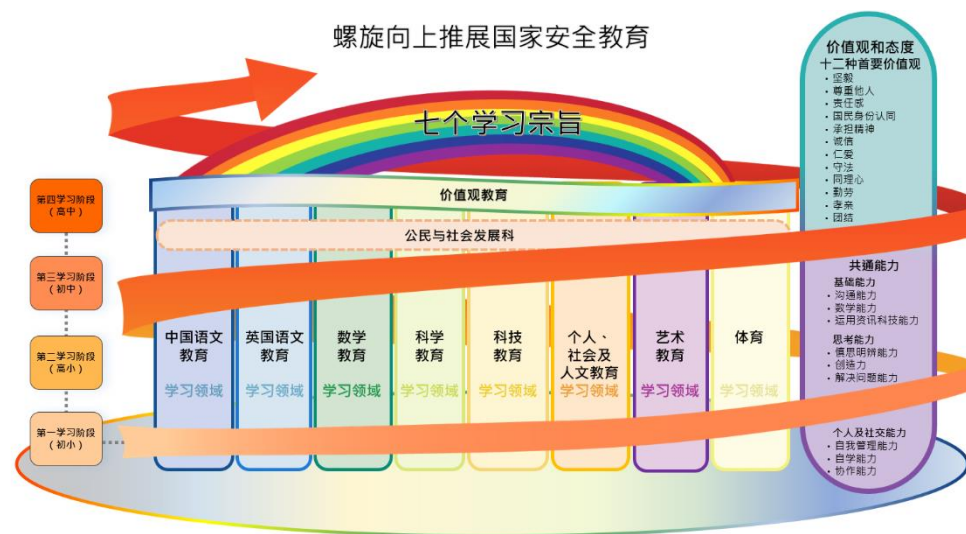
螺旋向上推展国家安全教育

七个学习宗旨

价值观教育

公民与社会发展科

第四学习阶段（高中）

第三学习阶段（初中）

第二学习阶段（高小）

第一学习阶段（初小）

中国语文教育
学习领域

英国语文教育
学习领域

数学教育
学习领域

科学教育
学习领域

科技教育
学习领域

个人、社会及人文教育
学习领域

艺术教育
学习领域

体育
学习领域

价值观和态度
十二种首要价值观
• 坚毅
• 尊重他人
• 责任感
• 国民身份认同
• 承担精神
• 诚信
• 仁爱
• 守法
• 同理心
• 勤劳
• 孝亲
• 团结

共通能力
基础能力
• 沟通能力
• 数学能力
• 运用资讯科技能力
思考能力
• 慎思明辨能力
• 创造力
• 解决问题能力
个人及社交能力
• 自我管理能力
• 自学能力
• 协作能力